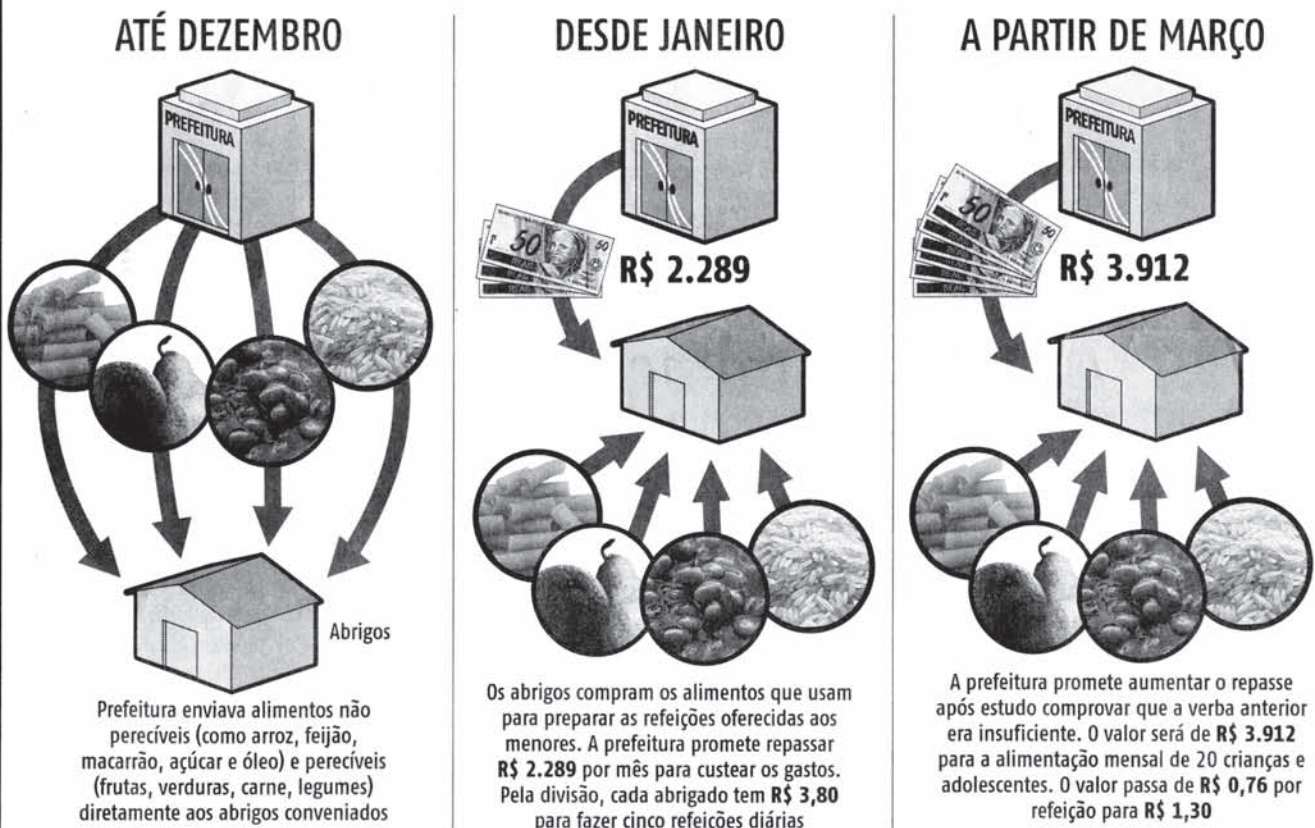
ATÉ DEZEMBRO

PREFEITURA

Abrigos

Prefeitura enviava alimentos não perecíveis (como arroz, feijão, macarrão, açúcar e óleo) e perecíveis (frutas, verduras, carne, legumes) diretamente aos abrigos conveniados

DESDE JANEIRO

PREFEITURA

R$ 2.289

Os abrigos compram os alimentos que usam para preparar as refeições oferecidas aos menores. A prefeitura promete repassar **R$ 2.289** por mês para custear os gastos. Pela divisão, cada abrigado tem **R$ 3,80** para fazer cinco refeições diárias

A PARTIR DE MARÇO

PREFEITURA

R$ 3.912

A prefeitura promete aumentar o repasse após estudo comprovar que a verba anterior era insuficiente. O valor será de **R$ 3.912** para a alimentação mensal de 20 crianças e adolescentes. O valor passa de **R$ 0,76** por refeição para **R$ 1,30**